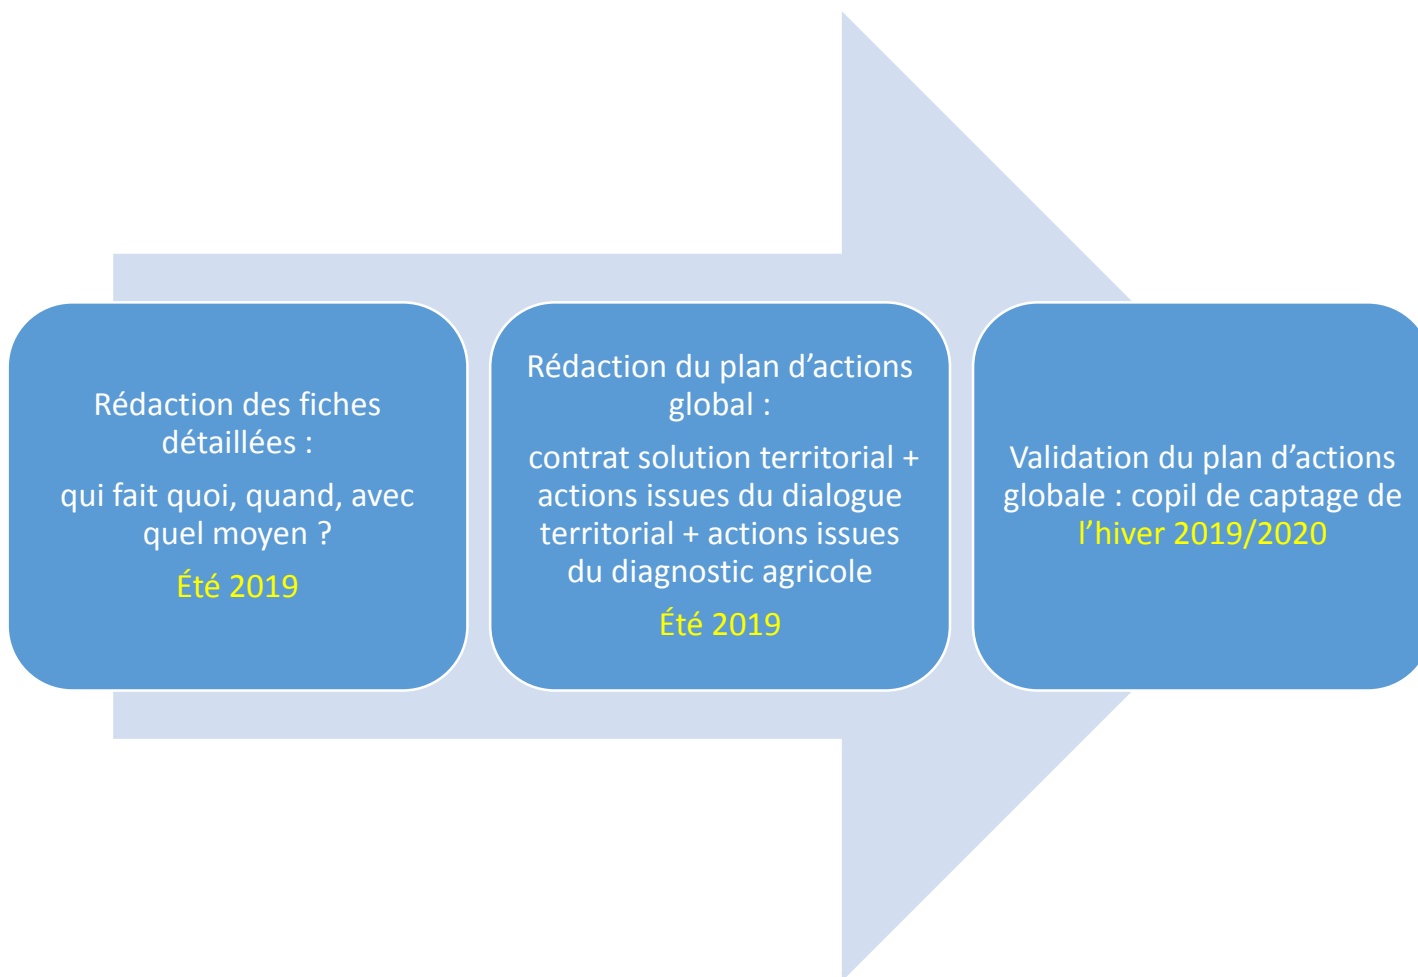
Rédaction des fiches détaillées :

qui fait quoi, quand, avec quel moyen ?

Été 2019

Rédaction du plan d’actions global :

contrat solution territorial + actions issues du dialogue territorial + actions issues du diagnostic agricole

Été 2019

Validation du plan d’actions globale : copil de captage de l’hiver 2019/2020